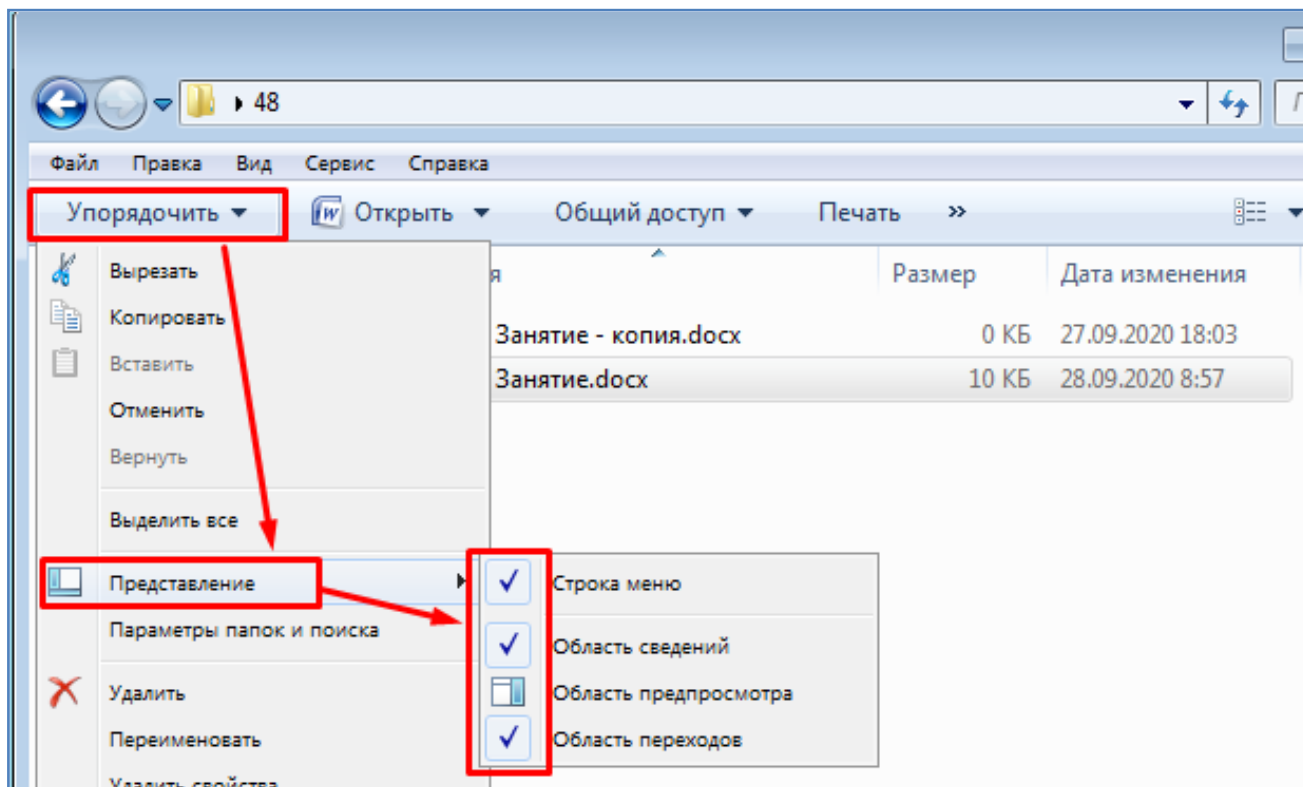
48

Файл Правка Вид Сервис Справка

Упорядочить ▾ Открыть ▾ Общий доступ ▾ Печать »

Вырезать
Копировать
Вставить
Отменить
Вернуть
Выделить все
Представление
Параметры папок и поиска
Удалить
Переименовать
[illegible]

я Размер Дата изменения
Занятие - копия.docx 0 КБ 27.09.2020 18:03
Занятие.docx 10 КБ 28.09.2020 8:57

Строка меню
Область сведений
Область предпросмотра
Область переходов